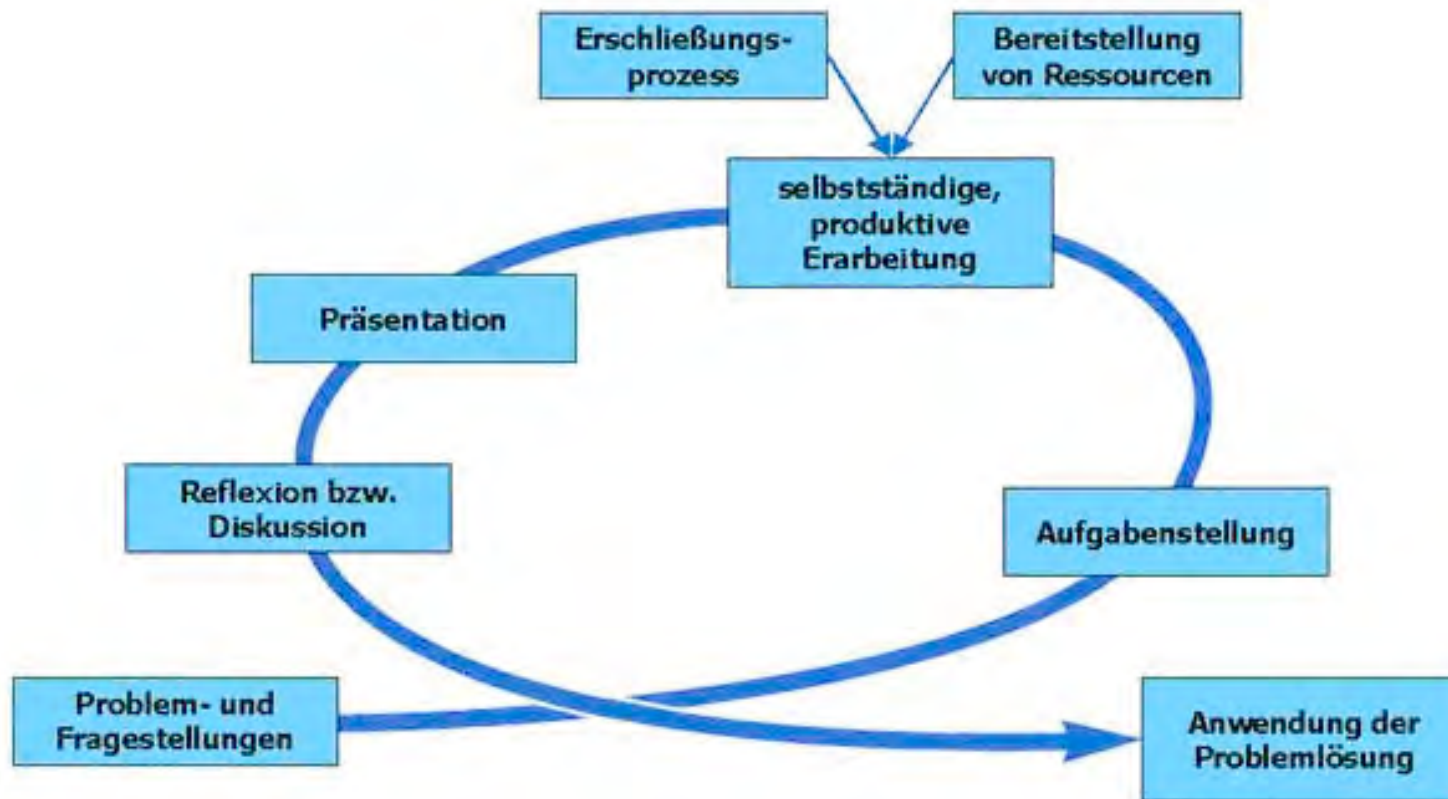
Erschließungsprozess

Bereitstellung von Ressourcen

selbstständige, produktive Erarbeitung

Präsentation

Reflexion bzw. Diskussion

Aufgabenstellung

Problem- und Fragestellungen

Anwendung der Problemlösung